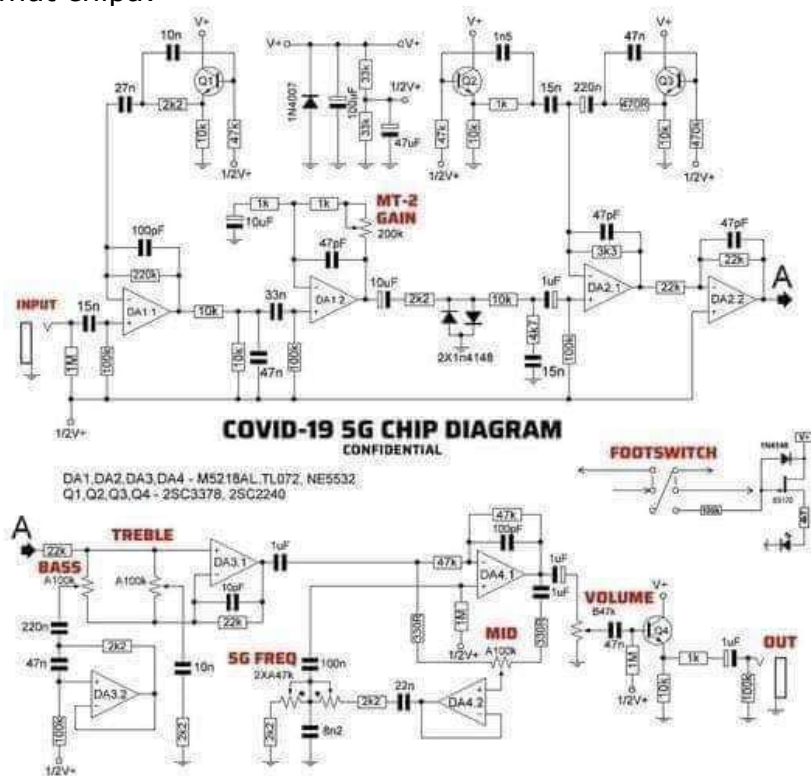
COVID-19 5G CHIP DIAGRAM
CONFIDENTIAL

DA1,DA2,DA3,DA4 - M5218AL,TL072, NE5532
Q1,Q2,Q3,Q4 - 2SC3378, 2SC2240

INPUT
15n
1M
100k
1/2V+
100pF
220k
DA1.1
27n
10n
V+
Q1
2k2
10k
47k
1/2V+
10k
33n
10k
47n
100k
DA1.2
10uF
1k
1k
47pF
MT-2
GAIN
200k
10uF
V+
V+
1N4007
100uF
33k
33k
1/2V+
47uF
V+
1n5
Q2
47k
10k
1/2V+
1k
15n
220n
470R
47n
V+
Q3
10k
470k
1/2V+
2k2
2X1n4148
10k
4k7
15n
1uF
100k
47pF
3k3
DA2.1
22k
47pF
22k
DA2.2
A

FOOTSWITCH
1N4148
V+
BS170
100k
4k7

A
22k
TREBLE
BASS
A100k
A100k
DA3.1
10pF
22k
1uF
220n
47n
2k2
DA3.2
100k
1/2V+
10n
2k2
5G FREQ
100n
2XA47k
2k2
2k2
8n2
22n
DA4.2
330R
47k
47k
100pF
DA4.1
1M
1/2V+
MID
A100k
330R
1uF
1uF
VOLUME
B47k
V+
47n
1M
1/2V+
Q4
10k
1k
1uF
100k
OUT